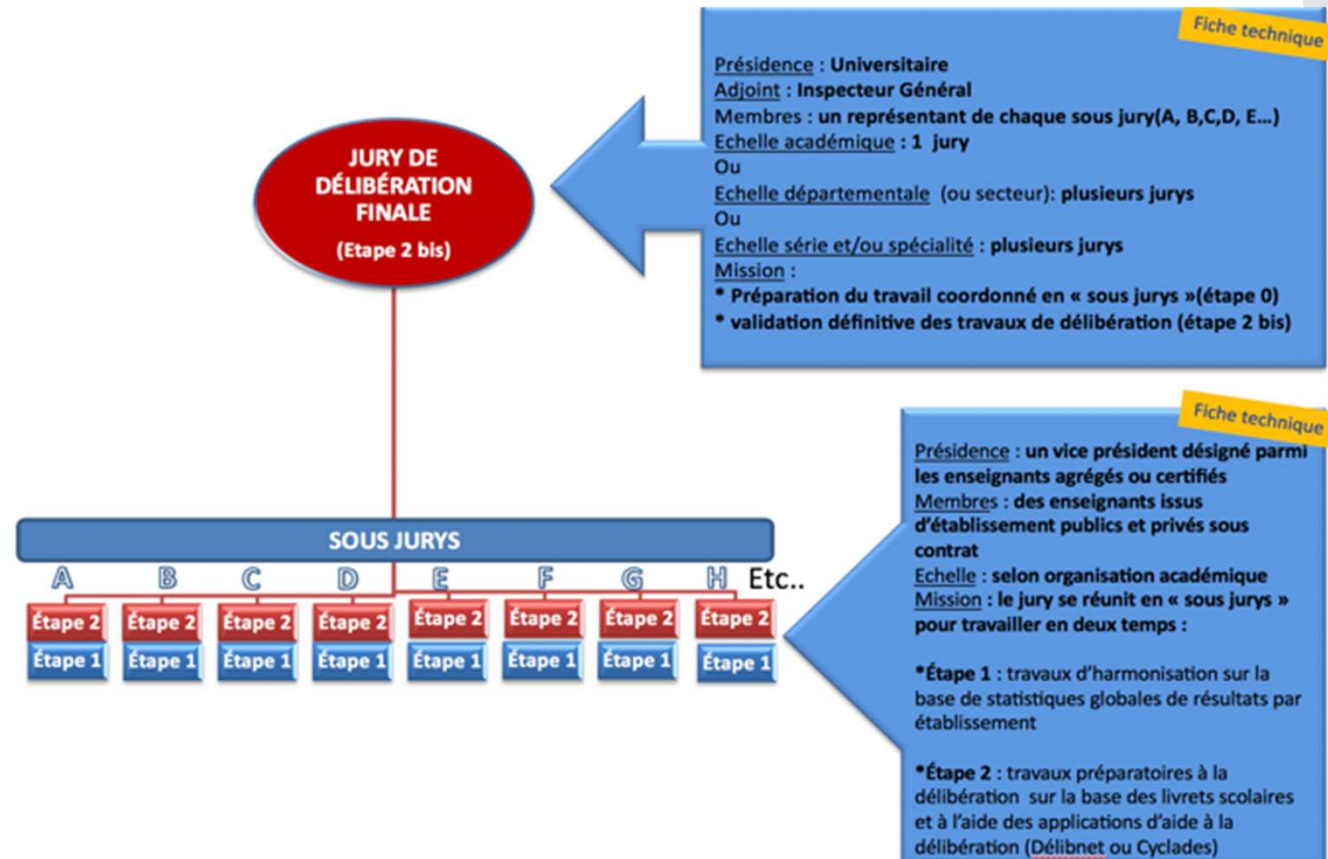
JURY DE DÉLIBÉRATION FINALE
(Etape 2 bis)

Fiche technique

Présidence : Universitaire
Adjoint : Inspecteur Général
Membres : un représentant de chaque sous jury(A, B,C,D, E…)
Echelle académique : 1 jury
Ou
Echelle départementale (ou secteur): plusieurs jurys
Ou
Echelle série et/ou spécialité : plusieurs jurys
Mission :
* Préparation du travail coordonné en « sous jurys »(étape 0)
* validation définitive des travaux de délibération (étape 2 bis)

SOUS JURYS

A B C D E F G H Etc..

| Étape 2 | Étape 2 | Étape 2 | Étape 2 | Étape 2 | Étape 2 | Étape 2 | Étape 2 |
|---|---|---|---|---|---|---|---|
| Étape 1 | Étape 1 | Étape 1 | Étape 1 | Étape 1 | Étape 1 | Étape 1 | Étape 1 |

Fiche technique

Présidence : un vice président désigné parmi les enseignants agrégés ou certifiés
Membres : des enseignants issus d'établissement publics et privés sous contrat
Echelle : selon organisation académique
Mission : le jury se réunit en « sous jurys » pour travailler en deux temps :

•Étape 1 : travaux d'harmonisation sur la base de statistiques globales de résultats par établissement

•Étape 2 : travaux préparatoires à la délibération sur la base des livrets scolaires et à l'aide des applications d'aide à la délibération (Délibnet ou Cyclades)